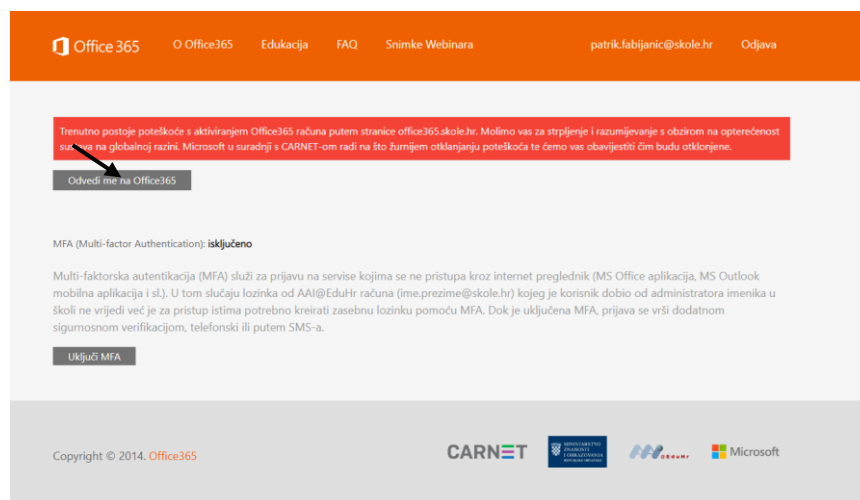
Office 365 O Office365 Edukacija FAQ Snimke Webinara patrik.fabijanic@skole.hr Odjava

Trenutno postoje poteškoće s aktiviranjem Office365 računa putem stranice office365.skole.hr. Molimo vas za strpljenje i razumijevanje s obzirom na opterećenost su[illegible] na globalnoj razini. Microsoft u suradnji s CARNET-om radi na što žurnijem otklanjanju poteškoća te ćemo vas obavijestiti čim budu otklonjene.

Odvedi me na Office365

MFA (Multi-factor Authentication): isključeno

Multi-faktorska autentikacija (MFA) služi za prijavu na servise kojima se ne pristupa kroz internet preglednik (MS Office aplikacija, MS Outlook mobilna aplikacija i sl.). U tom slučaju lozinka od AAI@EduHr računa (ime.prezime@skole.hr) kojeg je korisnik dobio od administratora imenika u školi ne vrijedi već je za pristup istima potrebno kreirati zasebnu lozinku pomoću MFA. Dok je uključena MFA, prijava se vrši dodatnom sigurnosnom verifikacijom, telefonski ili putem SMS-a.

Uključi MFA

Copyright © 2014. Office365

CARNET MINISTARSTVO ZNANOSTI I OBRAZOVANJA REPUBLIKE HRVATSKE EDUHR Microsoft